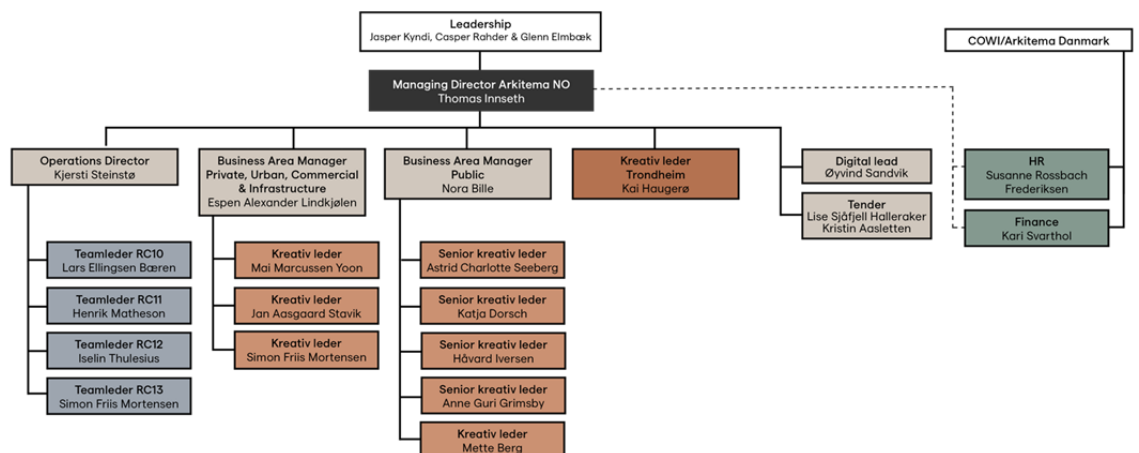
Leadership
Jasper Kyndi, Casper Rahder & Glenn Elmbæk

COWI/Arkitema Danmark

Managing Director Arkitema NO
Thomas Innseth

Operations Director
Kjersti Steinstø

Business Area Manager
Private, Urban, Commercial & Infrastructure
Espen Alexander Lindkjølen

Business Area Manager
Public
Nora Bille

Kreativ leder
Trondheim
Kai Haugerø

Digital lead
Øyvind Sandvik

Tender
Lise Sjåfjell Halleraker
Kristin Aasletten

HR
Susanne Rossbach
Frederiksen

Finance
Kari Svarthol

Teamleder RC10
Lars Ellingsen Bæren

Teamleder RC11
Henrik Matheson

Teamleder RC12
Iselin Thulesius

Teamleder RC13
Simon Friis Mortensen

Kreativ leder
Mai Marcussen Yoon

Kreativ leder
Jan Aasgaard Stavik

Kreativ leder
Simon Friis Mortensen

Senior kreativ leder
Astrid Charlotte Seeberg

Senior kreativ leder
Katja Dorsch

Senior kreativ leder
Håvard Iversen

Senior kreativ leder
Anne Guri Grimsby

Kreativ leder
Mette Berg